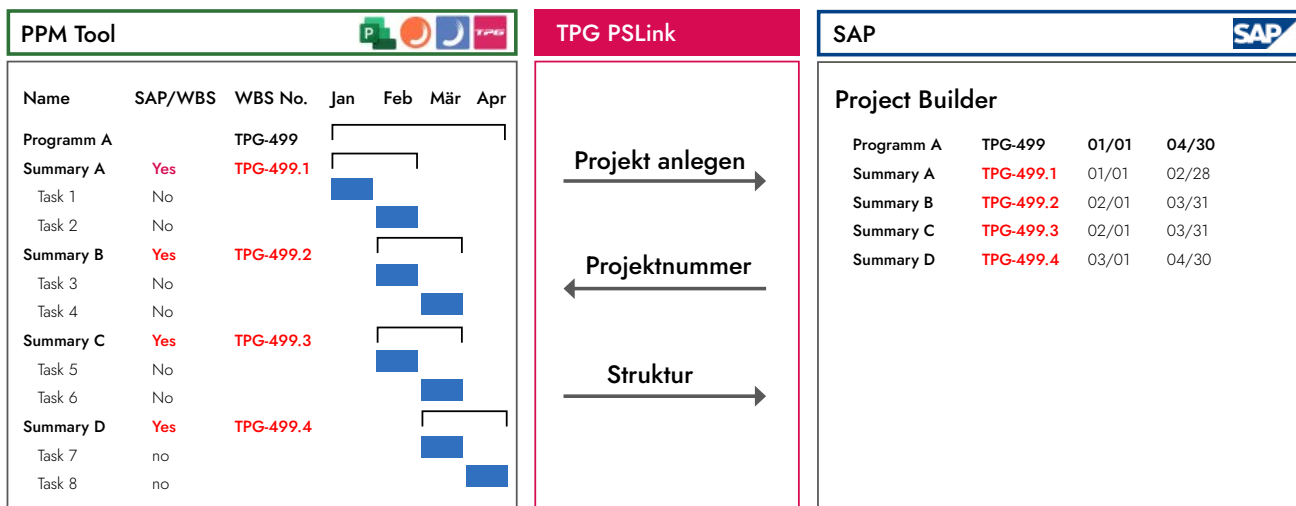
PPM Tool

P TPG

| Name | SAP/WBS | WBS No. | Jan | Feb | Mär | Apr |
|---|---|---|---|---|---|---|
| Programm A | | TPG-499 | | | | |
| Summary A | Yes | TPG-499.1 | | | | |
| Task 1 | No | | | | | |
| Task 2 | No | | | | | |
| Summary B | Yes | TPG-499.2 | | | | |
| Task 3 | No | | | | | |
| Task 4 | No | | | | | |
| Summary C | Yes | TPG-499.3 | | | | |
| Task 5 | No | | | | | |
| Task 6 | No | | | | | |
| Summary D | Yes | TPG-499.4 | | | | |
| Task 7 | no | | | | | |
| Task 8 | no | | | | | |

TPG PSLink

Projekt anlegen

Projektnummer

Struktur

SAP

SAP

Project Builder

| Programm A | TPG-499 | 01/01 | 04/30 |
|---|---|---|---|
| Summary A | TPG-499.1 | 01/01 | 02/28 |
| Summary B | TPG-499.2 | 02/01 | 03/31 |
| Summary C | TPG-499.3 | 02/01 | 03/31 |
| Summary D | TPG-499.4 | 03/01 | 04/30 |